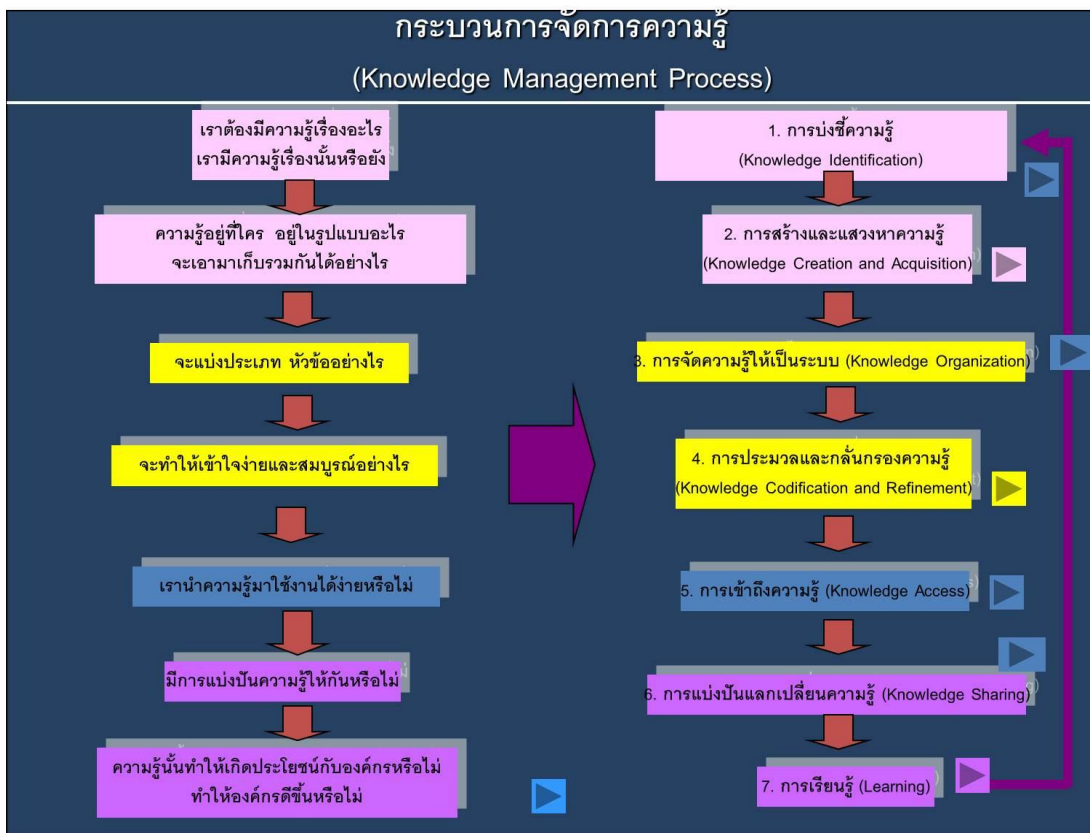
กระบวนการจัดการความรู้

(Knowledge Management Process)

เราต้องมีความรู้เรื่องอะไร เรามีความรู้เรื่องนั้นหรือยัง

ความรู้อยู่ที่ใคร อยู่ในรูปแบบอะไร จะเอามาเก็บรวมกันได้อย่างไร

จะแบ่งประเภท หัวข้ออย่างไร

จะทำให้เข้าใจง่ายและสมบูรณ์อย่างไร

เรานำความรู้มาใช้งานได้ง่ายหรือไม่

มีการแบ่งปันความรู้ให้กันหรือไม่

ความรู้นั้นทำให้เกิดประโยชน์กับองค์กรหรือไม่ ทำให้องค์กรดีขึ้นหรือไม่

1. การบ่งชี้ความรู้ (Knowledge Identification)

2. การสร้างและแสวงหาความรู้ (Knowledge Creation and Acquisition)

3. การจัดความรู้ให้เป็นระบบ (Knowledge Organization)

4. การประมวลและกลั่นกรองความรู้ (Knowledge Codification and Refinement)

5. การเข้าถึงความรู้ (Knowledge Access)

6. การแบ่งปันแลกเปลี่ยนความรู้ (Knowledge Sharing)

7. การเรียนรู้ (Learning)